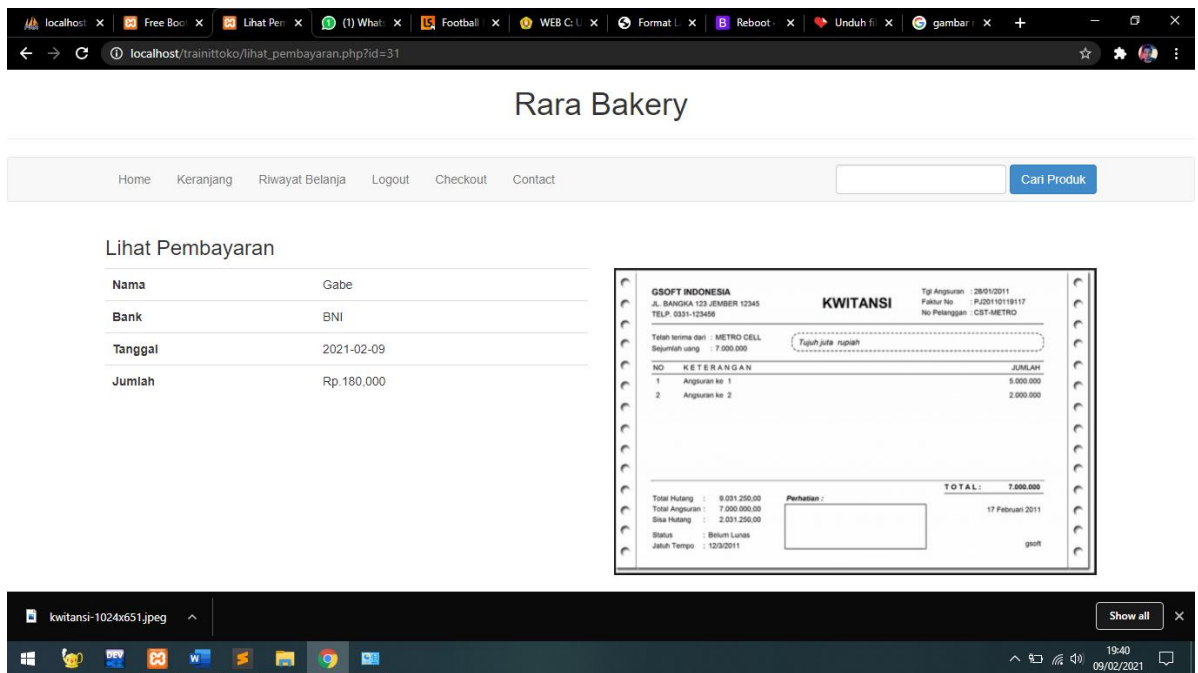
localhost | Free Boot | Lihat Pem | (1) Whats | Football | WEB C: U | Format L | Reboot | Unduh fil | gambar

localhost/trainittoko/lihat_pembayaran.php?id=31

Rara Bakery

Home Keranjang Riwayat Belanja Logout Checkout Contact

Cari Produk

Lihat Pembayaran

| Nama | Gabe |
|---|---|
| Bank | BNI |
| Tanggal | 2021-02-09 |
| Jumlah | Rp.180,000 |

GSOFT INDONESIA
JL. BANGKA 123 JEMBER 12345
TELP. 0331-123456

KWITANSI

Tgl Angsuran : 28/01/2011
Faktur No : PJ20110119117
No Pelanggan : CST-METRO

Telah terima dari : METRO CELL
Sejumlah uang : 7.000.000

Tujuh juta rupiah

| NO | KETERANGAN | JUMLAH |
|---|---|---|
| 1 | Angsuran ke 1 | 5.000.000 |
| 2 | Angsuran ke 2 | 2.000.000 |

TOTAL: 7.000.000

Total Hutang : 9.031.250,00
Total Angsuran : 7.000.000,00
Sisa Hutang : 2.031.250,00
Status : Belum Lunas
Jatuh Tempo : 12/3/2011

Perhatian :

17 Februari 2011

gsoft

kwitansi-1024x651.jpeg

Show all

19:40
09/02/2021